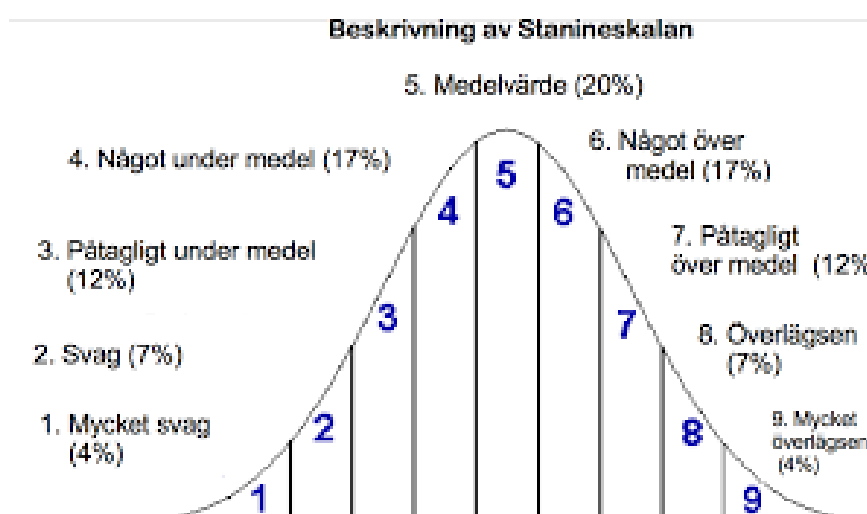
Beskrivning av Stanineskalan

5. Medelvärde (20%)

4. Något under medel (17%)

6. Något över medel (17%)

3. Påtagligt under medel (12%)

7. Påtagligt över medel (12%

2. Svag (7%)

8. Överlägsen (7%)

1. Mycket svag (4%)

9. Mycket överlägsen (4%)

5
4
6
3
7
2
8
1
9